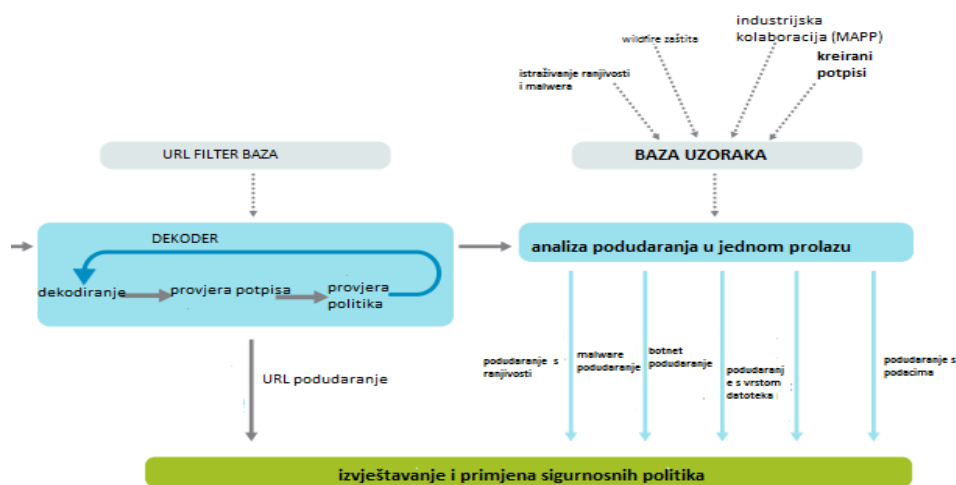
industrijska kolaboracija (MAPP)

wildfire zaštita

istraživanje ranjivosti i malwera

kreirani potpisi

URL FILTER BAZA

BAZA UZORAKA

DEKODER

dekodiranje

provjera potpisa

provjera politika

analiza podudaranja u jednom prolazu

URL podudaranje

podudaranje s ranjivosti

malware podudaranje

botnet podudaranje

podudaranje s vrstom datoteka

podudaranje s podacima

izvještavanje i primjena sigurnosnih politika